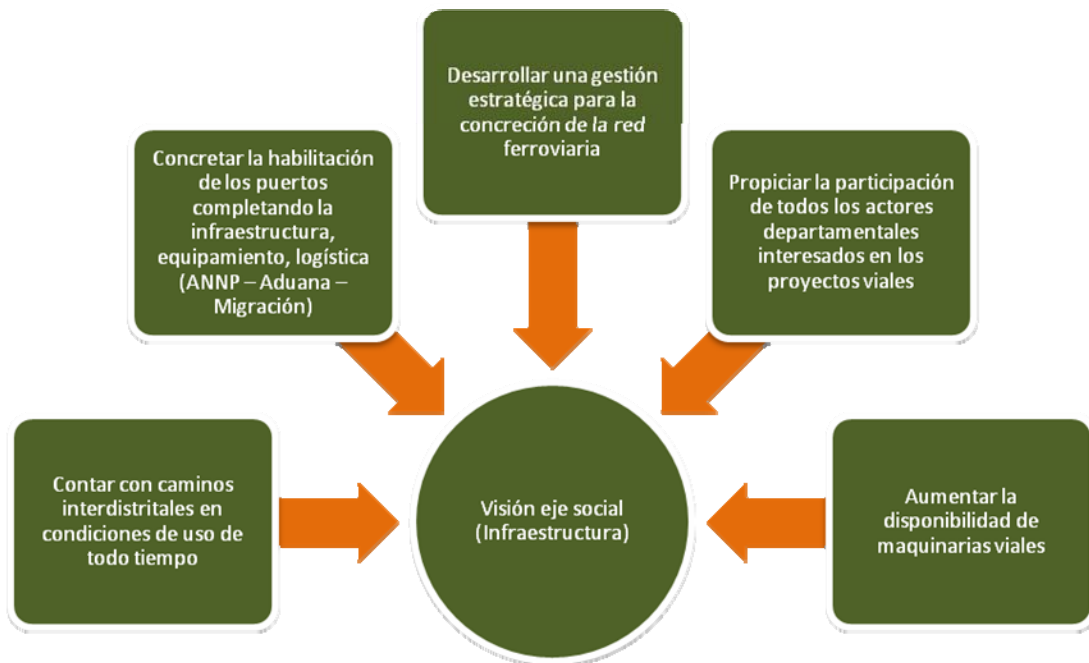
Desarrollar una gestión estratégica para la concreción de la red ferroviaria

Concretar la habilitación de los puertos completando la infraestructura, equipamiento, logística (ANNP – Aduana – Migración)

Propiciar la participación de todos los actores departamentales interesados en los proyectos viales

Contar con caminos interdistritales en condiciones de uso de todo tiempo

Visión eje social (Infraestructura)

Aumentar la disponibilidad de maquinarias viales